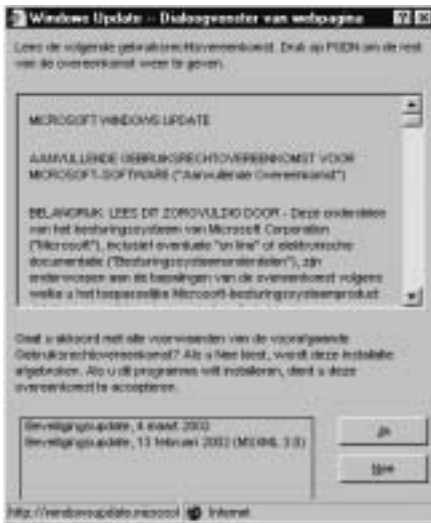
Windows Update -- Dialoogvenster van webpagina

Lees de volgende gebruiksrechtovereenkomst. Druk op PGDN om de rest van de overeenkomst weer te geven.

MICROSOFT WINDOWS UPDATE

AANVULLENDE GEBRUIKSRECHTOVEREENKOMST VOOR MICROSOFT-SOFTWARE ("Aanvullende Overeenkomst")

BELANGRIJK: LEES DIT ZORGVULDIG DOOR - Deze onderdelen van het besturingssysteem van Microsoft Corporation ("Microsoft"), inclusief eventuele "on line" of elektronische documentatie ("Besturingssysteemonderdelen"), zijn onderworpen aan de bepalingen van de overeenkomst volgens welke u het toepasselijke Microsoft-besturingssysteemproduct

Gaat u akkoord met alle voorwaarden van de voorafgaande Gebruiksrechtovereenkomst? Als u Nee kiest, wordt deze installatie afgebroken. Als u dit programma wilt installeren, dient u deze overeenkomst te accepteren.

Beveiligingsupdate, 4 maart 2003
Beveiligingsupdate, 13 februari 2002 (MSXML 3.0)

Ja

Nee

http://windowsupdate.microsof Internet